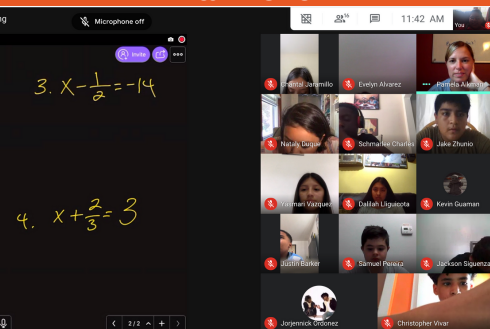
g

Microphone off

Invite

3. $X-\frac{1}{2}=-14$

4. $x+\frac{2}{3}=3$

2 / 2

11:42 AM

You

Chantal Jaramillo

Evelyn Alvarez

Pamela Al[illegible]

Nataly Duque

Schmarlee Charles

Jake Zhunio

Yasmari Vazquez

Dalilah Lliguicota

Kevin Guaman

Justin Barker

Samuel Pereira

Jackson Siguenza

Jorjennick Ordonez

Christopher Vivar